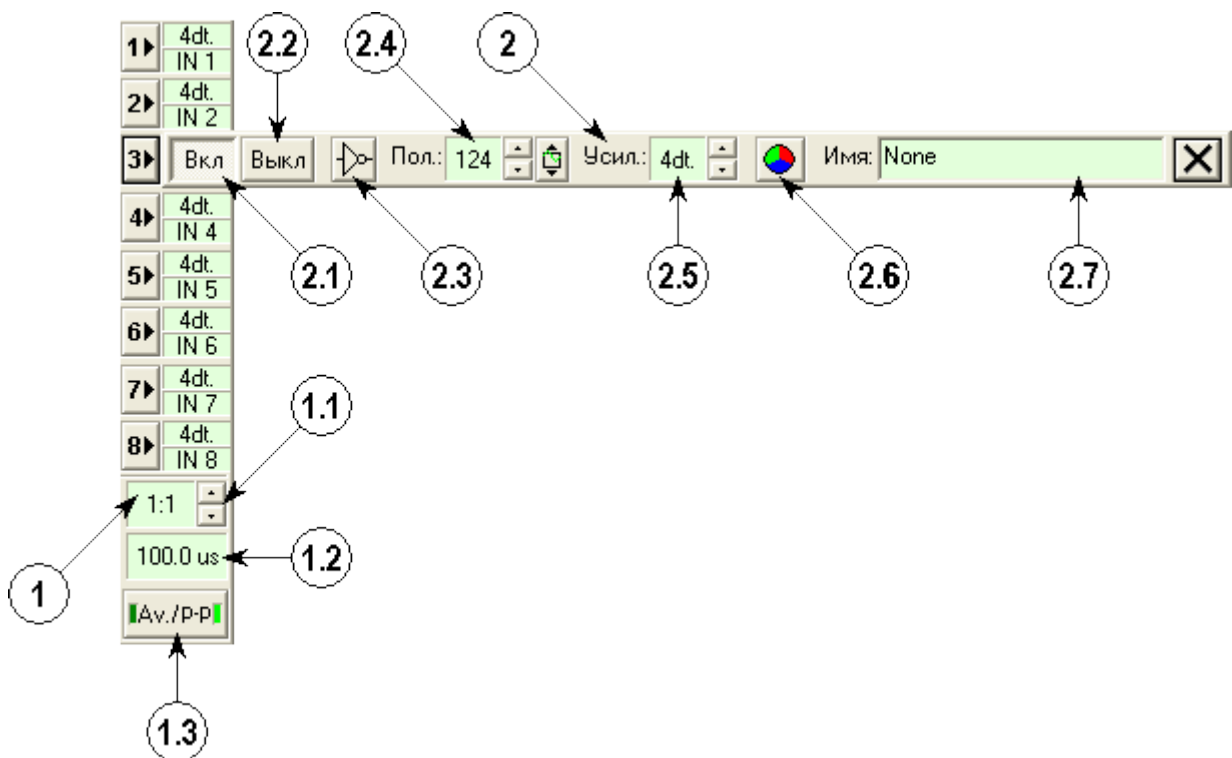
1▸ 4dt. IN 1
2▸ 4dt. IN 2
3▸ Вкл Выкл Пол.: 124 Усил.: 4dt. Имя: None
4▸ 4dt. IN 4
5▸ 4dt. IN 5
6▸ 4dt. IN 6
7▸ 4dt. IN 7
8▸ 4dt. IN 8
1:1
100.0 us
Av./P-P

2.2 2.4 2
2.1 2.3 2.5 2.6 2.7
1.1
1 1.2
1.3